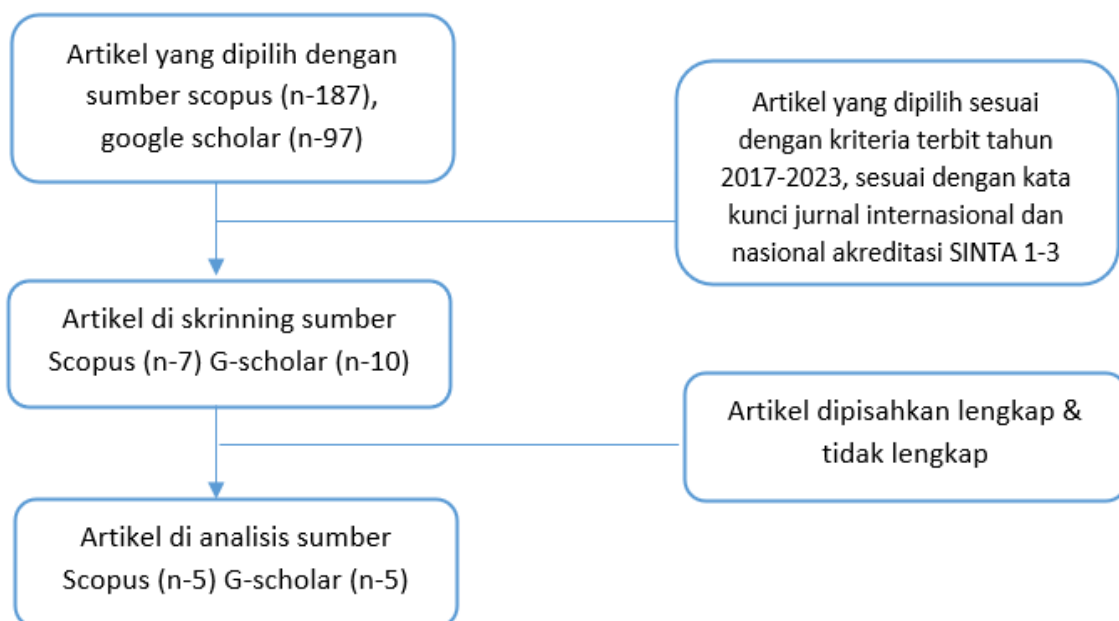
Artikel yang dipilih dengan sumber scopus (n-187), google scholar (n-97)

Artikel yang dipilih sesuai dengan kriteria terbit tahun 2017-2023, sesuai dengan kata kunci jurnal internasional dan nasional akreditasi SINTA 1-3

Artikel di skrinning sumber Scopus (n-7) G-scholar (n-10)

Artikel dipisahkan lengkap & tidak lengkap

Artikel di analisis sumber Scopus (n-5) G-scholar (n-5)